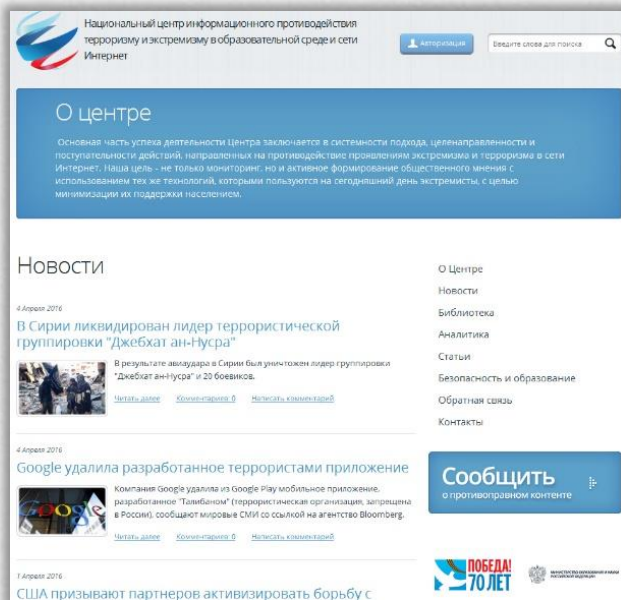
Национальный центр информационного противодействия терроризму и экстремизму в образовательной среде и сети Интернет

Авторизация

Введите слова для поиска

О центре

Основная часть успеха деятельности Центра заключается в системности подхода, целенаправленности и поступательности действий, направленных на противодействие проявлениям экстремизма и терроризма в сети Интернет. Наша цель - не только мониторинг, но и активное формирование общественного мнения с использованием тех же технологий, которыми пользуются на сегодняшний день экстремисты, с целью минимизации их поддержки населением.

Новости

4 Апреля 2016

В Сирии ликвидирован лидер террористической группировки "Джебхат ан-Нусра"

В результате авиаудара в Сирии был уничтожен лидер группировки "Джебхат ан-Нусра" и 20 боевиков.

Читать далее Комментариев: 0 Написать комментарий

4 Апреля 2016

Google удалила разработанное террористами приложение

Компания Google удалила из Google Play мобильное приложение, разработанное "Талибаном" (террористическая организация, запрещена в России), сообщают мировые СМИ со ссылкой на агентство Bloomberg.

Читать далее Комментариев: 0 Написать комментарий

1 Апреля 2016

США призывают партнеров активизировать борьбу с

О Центре
Новости
Библиотека
Аналитика
Статьи
Безопасность и образование
Обратная связь
Контакты

Сообщить
о противоправном контенте

ПОБЕДА! 70 ЛЕТ

МИНИСТЕРСТВО ОБРАЗОВАНИЯ И НАУКИ РОССИЙСКОЙ ФЕДЕРАЦИИ